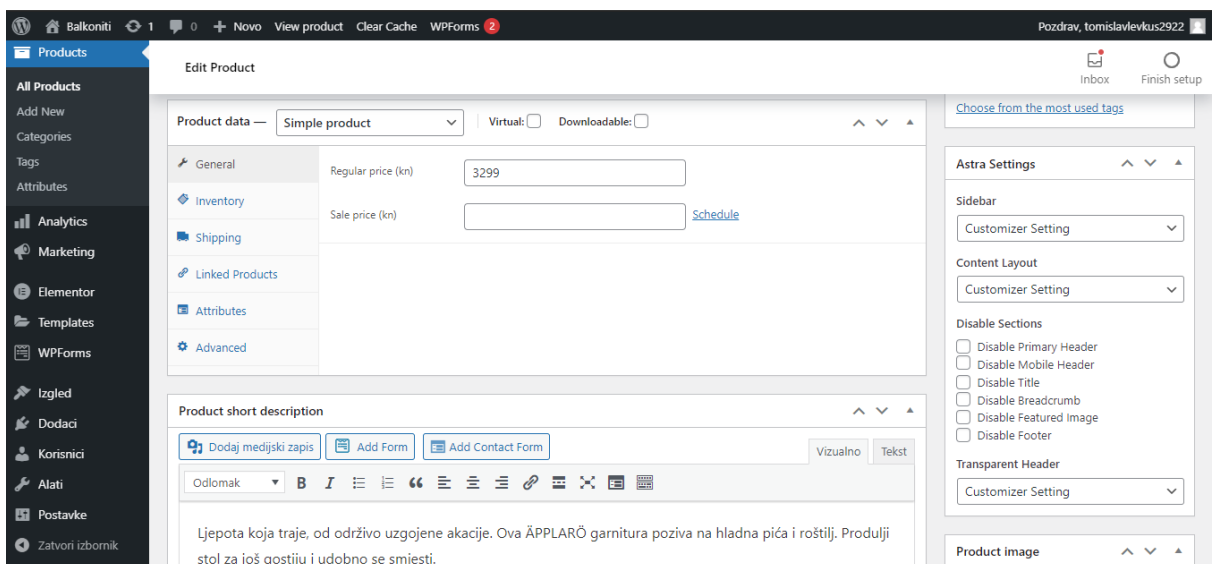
Balkoniti 1 0 + Novo View product Clear Cache WPForms 2 Pozdrav, tomislavlevkus2922

Products
All Products
Add New
Categories
Tags
Attributes
Analytics
Marketing
Elementor
Templates
WPForms
Izgled
Dodaci
Korisnici
Alati
Postavke
Zatvori izbornik

Edit Product

Inbox Finish setup

Product data — Simple product Virtual: Downloadable:

General
Inventory
Shipping
Linked Products
Attributes
Advanced

Regular price (kn) 3299
Sale price (kn) Schedule

Product short description

Dodaj medijski zapis Add Form Add Contact Form Vizualno Tekst

Odlomak B I

Ljepota koja traje, od održivo uzgojene akacije. Ova ÄPPLARÖ garnitura poziva na hladna pića i roštilj. Produlji stol za još gostiju i udobno se smjesti.

Choose from the most used tags

Astra Settings

Sidebar
Customizer Setting

Content Layout
Customizer Setting

Disable Sections
Disable Primary Header
Disable Mobile Header
Disable Title
Disable Breadcrumb
Disable Featured Image
Disable Footer

Transparent Header
Customizer Setting

Product image